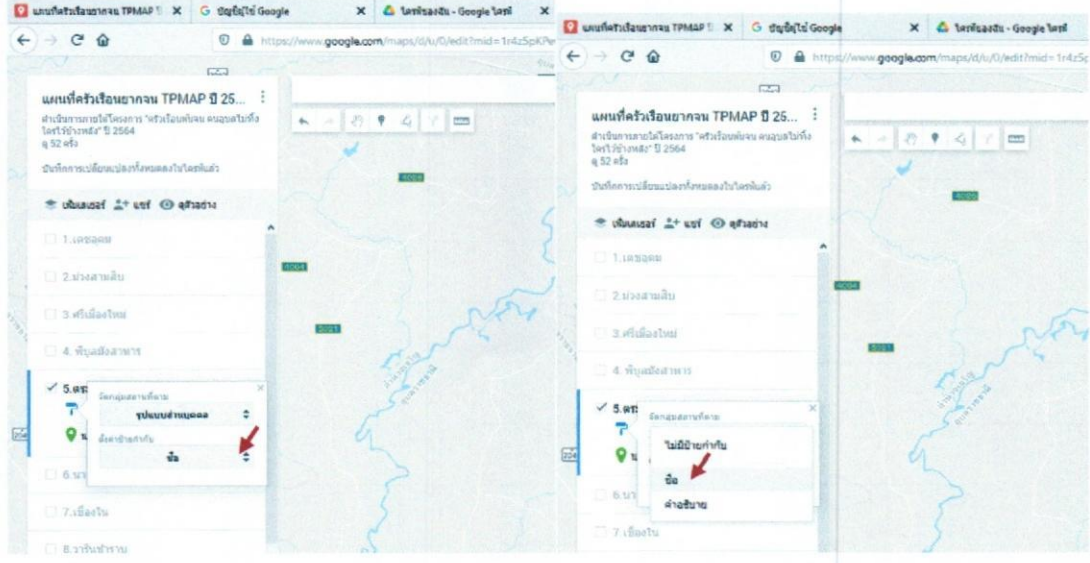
แผนที่ครัวเรือนยากจน TPMAP ปี | X | บัญชีผู้ใช้ Google | X | ไดรฟ์ของฉัน - Google ไดรฟ์ | X

https://www.google.com/maps/d/u/0/edit?mid=1r4z5pKPe

แผนที่ครัวเรือนยากจน TPMAP ปี 25...

ดำเนินการภายใต้โครงการ "ครัวเรือนพ้นจน คนอุดรไม่ทิ้งใครไว้ข้างหลัง" ปี 2564

ดู 52 ครั้ง

บันทึกการเปลี่ยนแปลงทั้งหมดลงในไดรฟ์แล้ว

เพิ่มเลเยอร์ แชร์ ดูตัวอย่าง

1.เดชอุดม

2.ม่วงสามสิบ

3.ศรีเมืองใหม่

4. พิบูลมังสาหาร

5.ตระ

6.นา

7.เขื่องใน

8.วารินชำราบ

จัดกลุ่มสถานที่ตาม

รูปแบบสำหรับคอล

ติดป้ายกำกับ

ชื่อ

4004

1064

2021

แผนที่ครัวเรือนยากจน TPMAP ปี | X | บัญชีผู้ใช้ Google | X | ไดรฟ์ของฉัน - Google ไดรฟ์ | X

https://www.google.com/maps/d/u/0/edit?mid=1r4z5p

แผนที่ครัวเรือนยากจน TPMAP ปี 25...

ดำเนินการภายใต้โครงการ "ครัวเรือนพ้นจน คนอุดรไม่ทิ้งใครไว้ข้างหลัง" ปี 2564

ดู 52 ครั้ง

บันทึกการเปลี่ยนแปลงทั้งหมดลงในไดรฟ์แล้ว

เพิ่มเลเยอร์ แชร์ ดูตัวอย่าง

1.เดชอุดม

2.ม่วงสามสิบ

3.ศรีเมืองใหม่

4. พิบูลมังสาหาร

5.ตระ

6.นา

7.เขื่องใน

จัดกลุ่มสถานที่ตาม

ไม่มีป้ายกำกับ

ชื่อ

คำอธิบาย

4004

5101